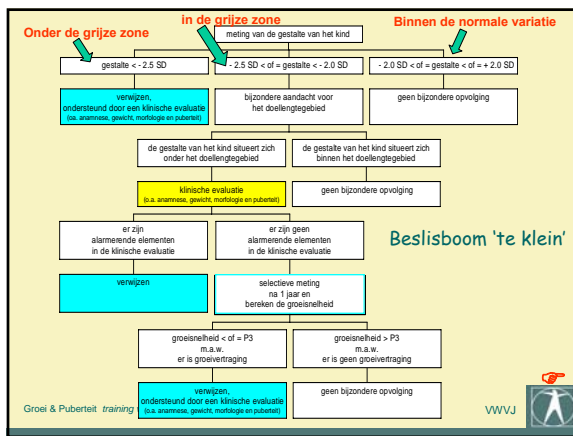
Onder de grijze zone

in de grijze zone

Binnen de normale variatie

meting van de gestalte van het kind

gestalte < - 2.5 SD

- 2.5 SD < of = gestalte < - 2.0 SD

- 2.0 SD < of = gestalte < of = + 2.0 SD

verwijzen, ondersteund door een klinische evaluatie (o.a. anamnese, gewicht, morfologie en puberteit)

bijzondere aandacht voor het doellengtegebied

geen bijzondere opvolging

de gestalte van het kind situeert zich onder het doellengtegebied

de gestalte van het kind situeert zich binnen het doellengtegebied

klinische evaluatie (o.a. anamnese, gewicht, morfologie en puberteit)

geen bijzondere opvolging

er zijn alarmerende elementen in de klinische evaluatie

er zijn geen alarmerende elementen in de klinische evaluatie

Beslisboom 'te klein'

verwijzen

selectieve meting na 1 jaar en bereken de groeisnelheid

groeisnelheid < of = P3 m.a.w. er is groeivertraging

groeisnelheid > P3 m.a.w. er is geen groeivertraging

verwijzen, ondersteund door een klinische evaluatie (o.a. anamnese, gewicht, morfologie en puberteit)

geen bijzondere opvolging

Groei & Puberteit training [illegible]

VWVJ